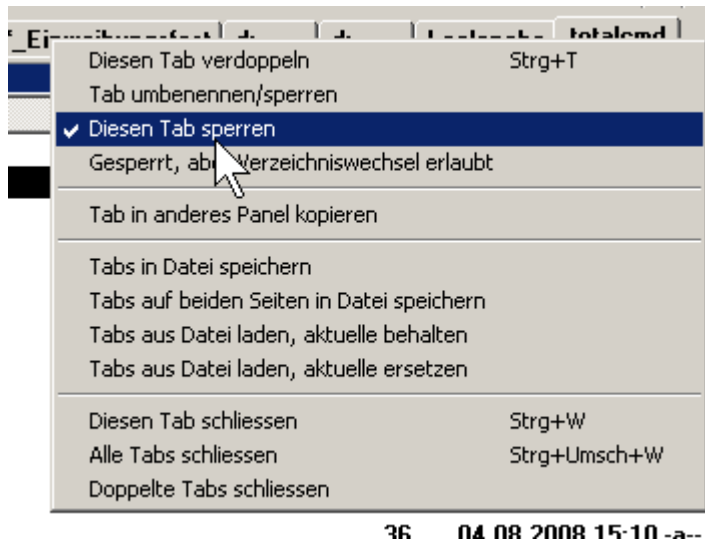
_Ei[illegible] | d: | d: | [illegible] | totalcmd

Diesen Tab verdoppeln Strg+T
Tab umbenennen/sperren
✔ Diesen Tab sperren
Gesperrt, ab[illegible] Verzeichniswechsel erlaubt

Tab in anderes Panel kopieren

Tabs in Datei speichern
Tabs auf beiden Seiten in Datei speichern
Tabs aus Datei laden, aktuelle behalten
Tabs aus Datei laden, aktuelle ersetzen

Diesen Tab schliessen Strg+W
Alle Tabs schliessen Strg+Umsch+W
Doppelte Tabs schliessen

36 04.08.2008 15:10 -a--